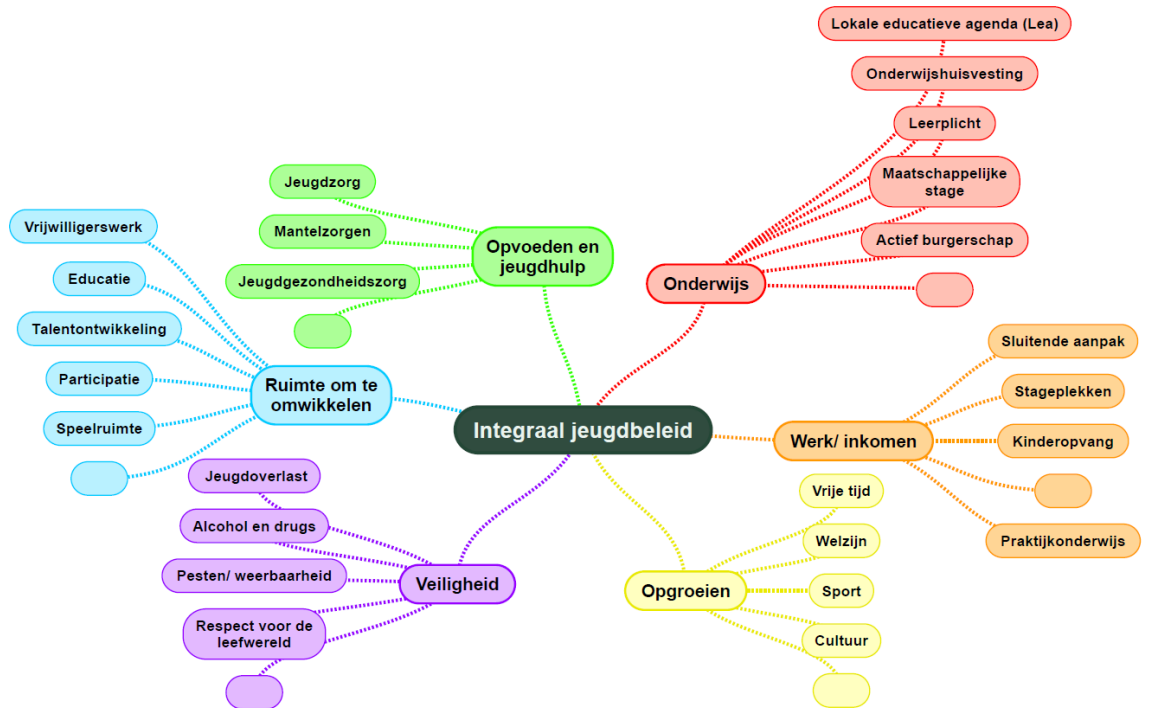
Integraal jeugdbeleid

Onderwijs
Lokale educatieve agenda (Lea)
Onderwijshuisvesting
Leerplicht
Maatschappelijke stage
Actief burgerschap

Opvoeden en jeugdhulp
Jeugdzorg
Mantelzorgen
Jeugdgezondheidszorg

Ruimte om te omwikkelen
Vrijwilligerswerk
Educatie
Talentontwikkeling
Participatie
Speelruimte

Werk/ inkomen
Sluitende aanpak
Stageplekken
Kinderopvang
Praktijkonderwijs

Opgroeien
Vrije tijd
Welzijn
Sport
Cultuur

Veiligheid
Jeugdoverlast
Alcohol en drugs
Pesten/ weerbaarheid
Respect voor de leefwereld